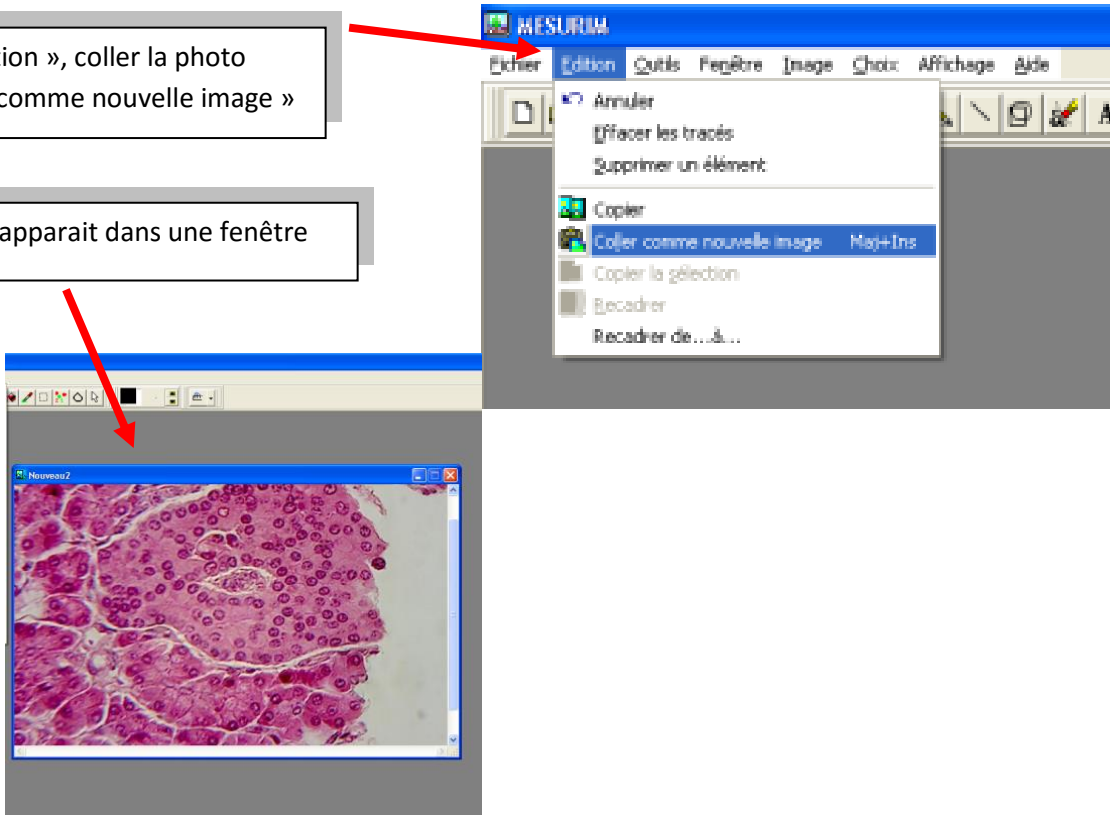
ion », coller la photo comme nouvelle image »

apparait dans une fenêtre

MESURIM

Fichier Edition Outils Fenêtre Image Choix Affichage Aide

Annuler
Effacer les tracés
Supprimer un élément
Copier
Coller comme nouvelle image Maj+Ins
Copier la sélection
Recadrer
Recadrer de…à…

Nouveau2